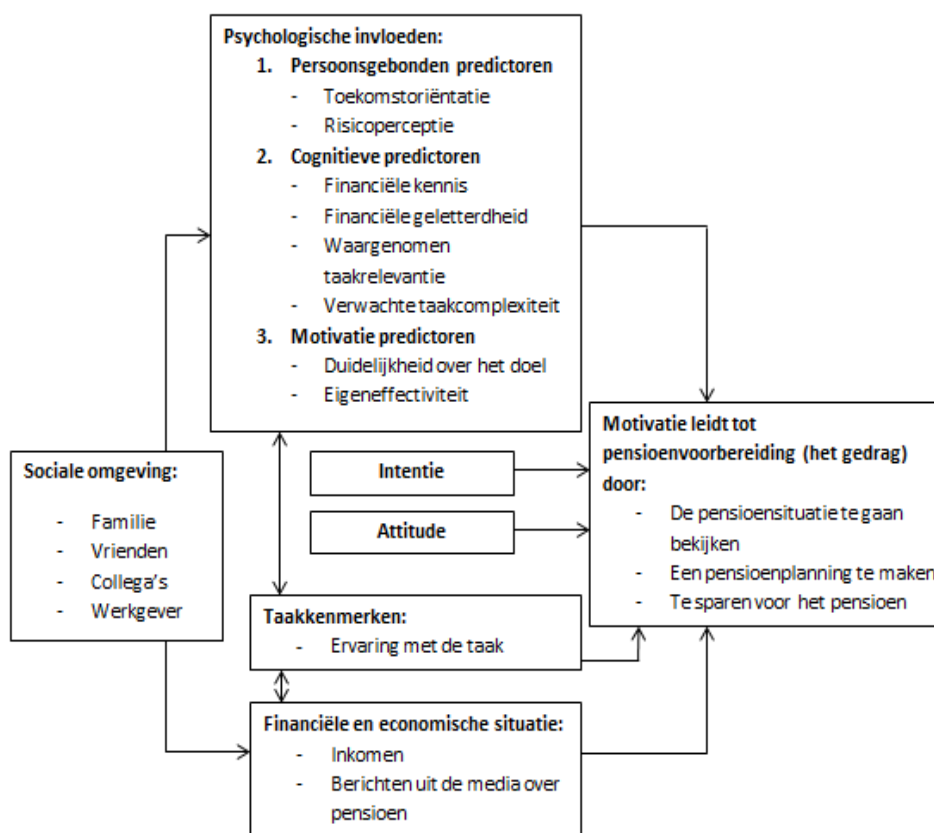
**Psychologische invloeden:**

1. **Persoonsgebonden predictoren**
- Toekomstoriëntatie
- Risicoperceptie

2. **Cognitieve predictoren**
- Financiële kennis
- Financiële geletterdheid
- Waargenomen taakrelevantie
- Verwachte taakcomplexiteit

3. **Motivatie predictoren**
- Duidelijkheid over het doel
- Eigeneffectiviteit

**Sociale omgeving:**
- Familie
- Vrienden
- Collega's
- Werkgever

**Intentie**

**Attitude**

**Motivatie leidt tot pensioenvoorbereiding (het gedrag) door:**
- De pensioensituatie te gaan bekijken
- Een pensioenplanning te maken
- Te sparen voor het pensioen

**Taakkenmerken:**
- Ervaring met de taak

**Financiële en economische situatie:**
- Inkomen
- Berichten uit de media over pensioen